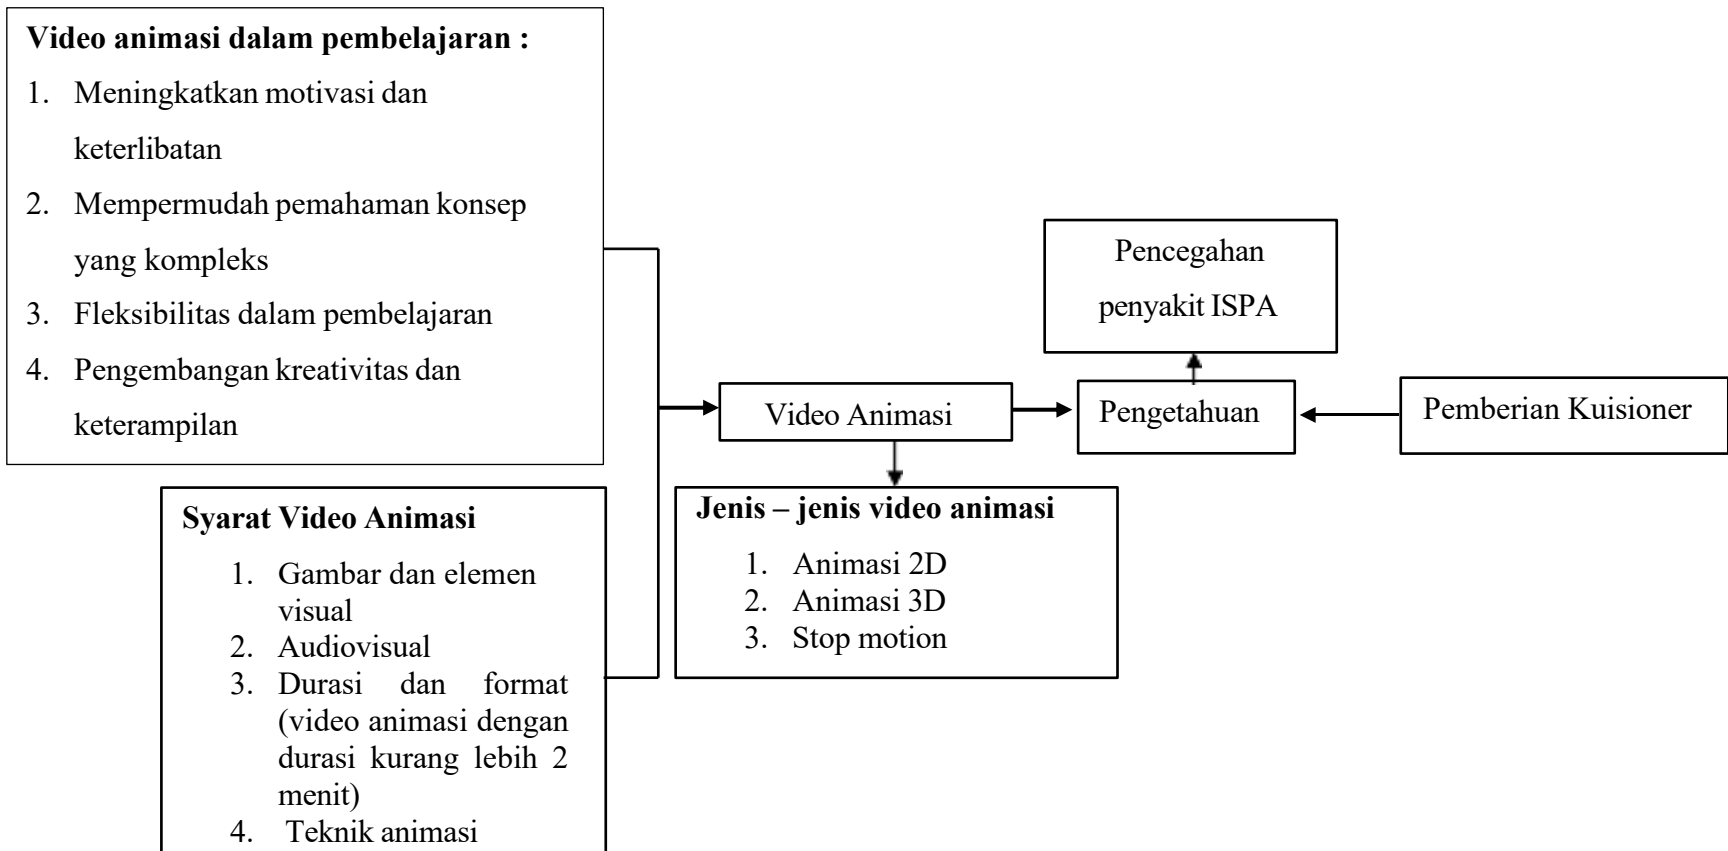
**Video animasi dalam pembelajaran :**

1. Meningkatkan motivasi dan keterlibatan
2. Mempermudah pemahaman konsep yang kompleks
3. Fleksibilitas dalam pembelajaran
4. Pengembangan kreativitas dan keterampilan

**Syarat Video Animasi**

1. Gambar dan elemen visual
2. Audiovisual
3. Durasi dan format (video animasi dengan durasi kurang lebih 2 menit)
4. Teknik animasi

Video Animasi

**Jenis – jenis video animasi**

1. Animasi 2D
2. Animasi 3D
3. Stop motion

Pencegahan penyakit ISPA

Pengetahuan

Pemberian Kuisioner